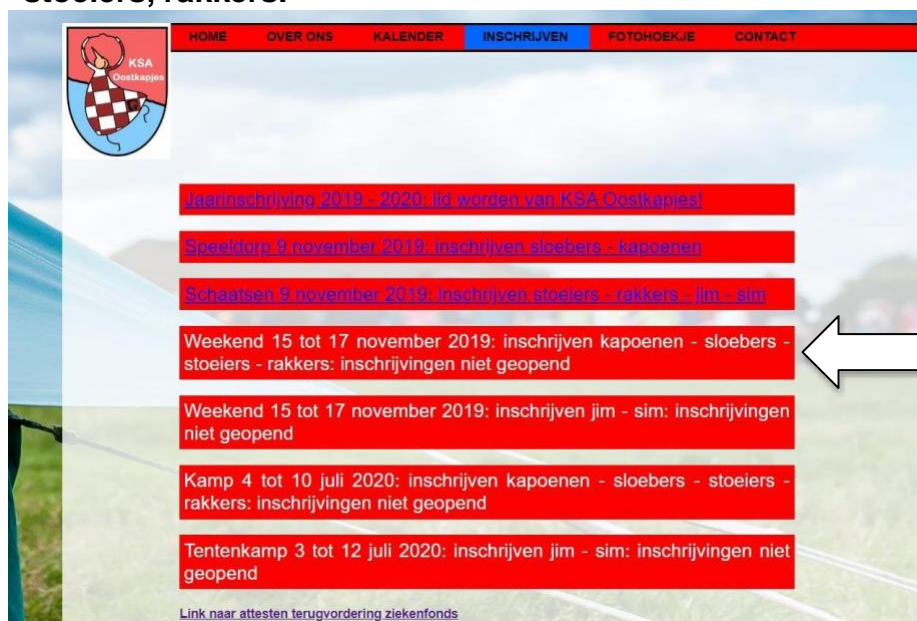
stoeiers, rakkers.

KSA Oostkapjes

HOME OVER ONS KALENDER INSCHRIJVEN FOTOHOEKJE CONTACT

Jaarinschrijving 2019 - 2020: lid worden van KSA Oostkapjes!

Speeldorp 9 november 2019: inschrijven sloebers - kapoenen

Schaatsen 9 november 2019: inschrijven stoeiers - rakkers - jim - sim

Weekend 15 tot 17 november 2019: inschrijven kapoenen - sloebers - stoeiers - rakkers: inschrijvingen niet geopend

Weekend 15 tot 17 november 2019: inschrijven jim - sim: inschrijvingen niet geopend

Kamp 4 tot 10 juli 2020: inschrijven kapoenen - sloebers - stoeiers - rakkers: inschrijvingen niet geopend

Tentenkamp 3 tot 12 juli 2020: inschrijven jim - sim: inschrijvingen niet geopend

Link naar attesten terugvordering ziekenfonds